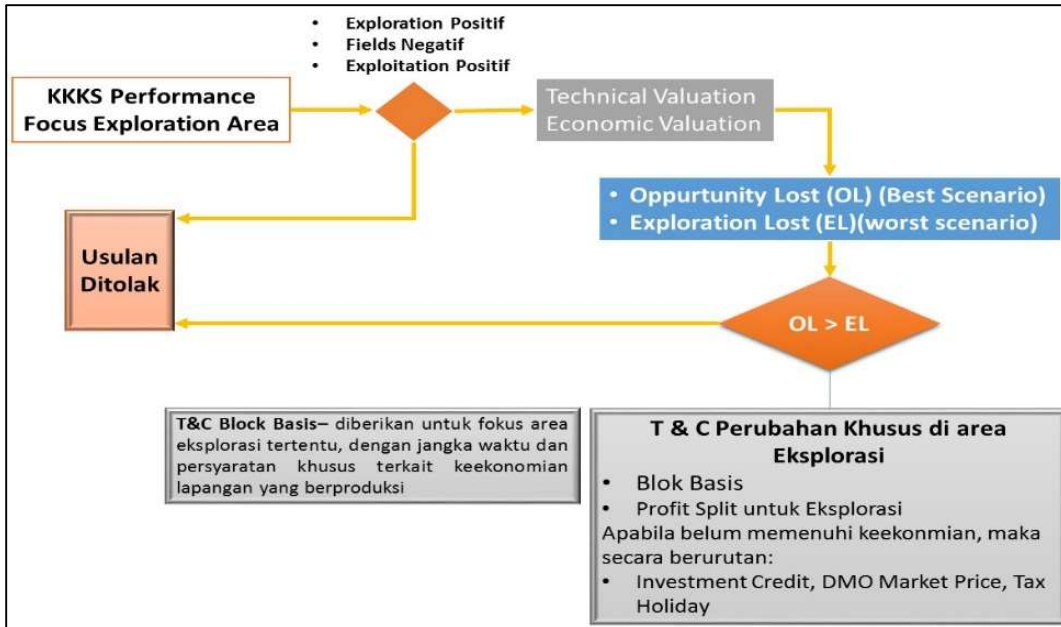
- Exploration Positif
- Fields Negatif
- Exploitation Positif

KKKS Performance Focus Exploration Area

Technical Valuation
Economic Valuation

- Oppurtunity Lost (OL) (Best Scenario)
- Exploration Lost (EL)(worst scenario)

Usulan Ditolak

OL > EL

T&C Block Basis– diberikan untuk fokus area eksplorasi tertentu, dengan jangka waktu dan persyaratan khusus terkait keekonomian lapangan yang berproduksi

T & C Perubahan Khusus di area Eksplorasi

- Blok Basis
- Profit Split untuk Eksplorasi

Apabila belum memenuhi keekonmian, maka secara berurutan:

- Investment Credit, DMO Market Price, Tax Holiday